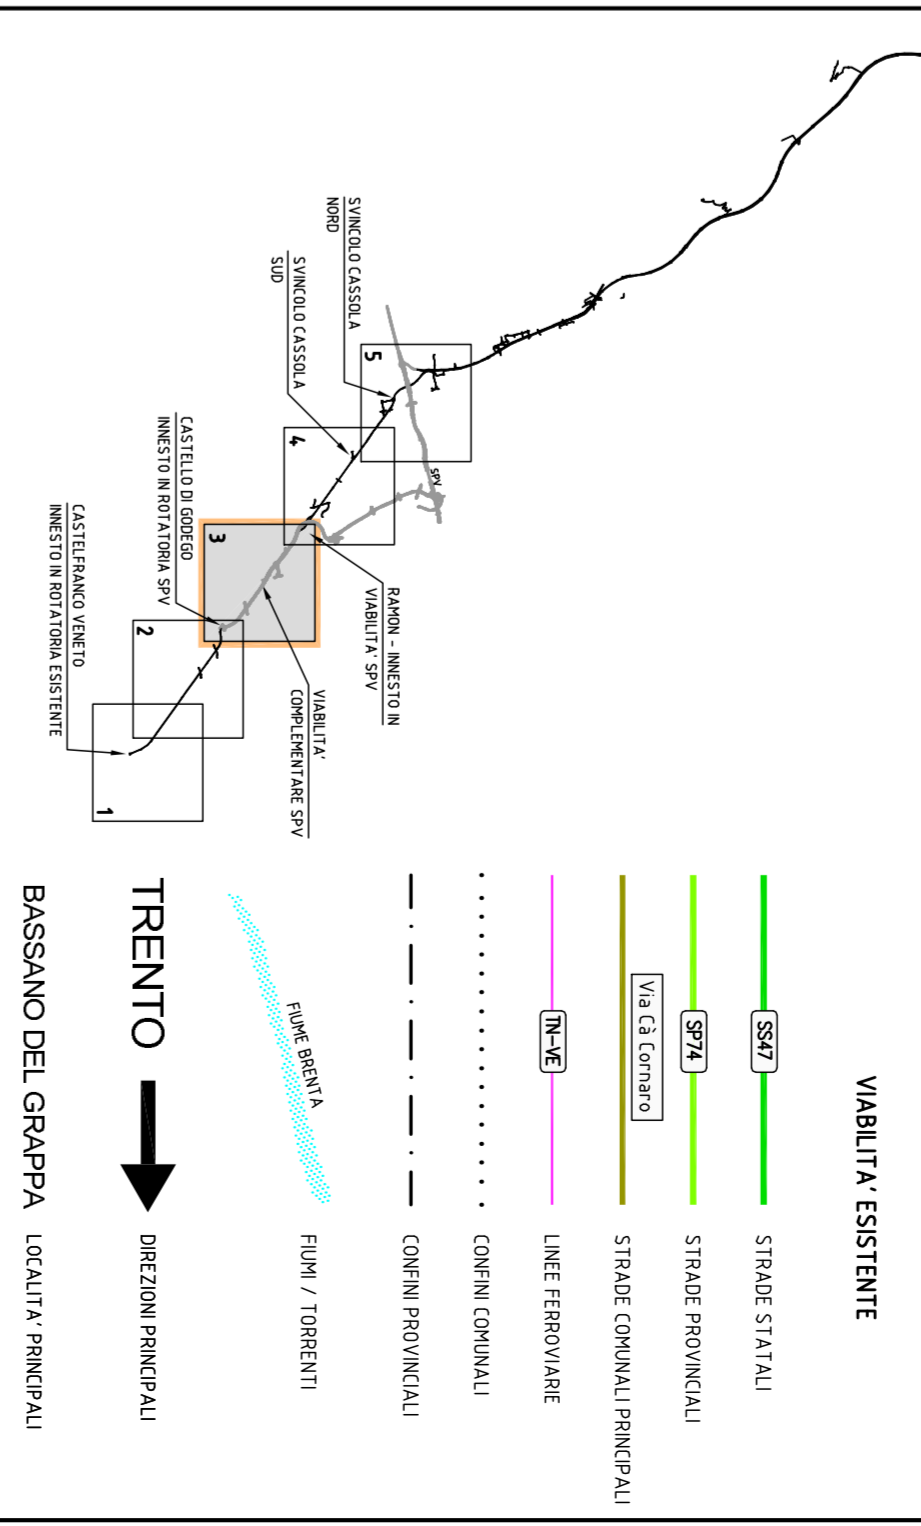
SVINCOLO CASSOLA NORD

SVINCOLO CASSOLA SUD

CASTELLO DI GODEGO INNESTO IN ROTATORIA SPV

CASTELFRANCO VENETO INNESTO IN ROTATORIA ESISTENTE

5

4

3

2

1

SPV

RAMON - INNESTO IN VIABILITA' SPV

VIABILITA' COMPLEMENTARE SPV

VIABILITA' ESISTENTE

SS47 STRADE STATALI

SP74 STRADE PROVINCIALI

Via Cà Cornaro STRADE COMUNALI PRINCIPALI

TN-VE LINEE FERROVIARIE

CONFINI COMUNALI

CONFINI PROVINCIALI

FIUME BRENTA FIUMI / TORRENTI

TRENTO DIREZIONI PRINCIPALI

BASSANO DEL GRAPPA LOCALITA' PRINCIPALI